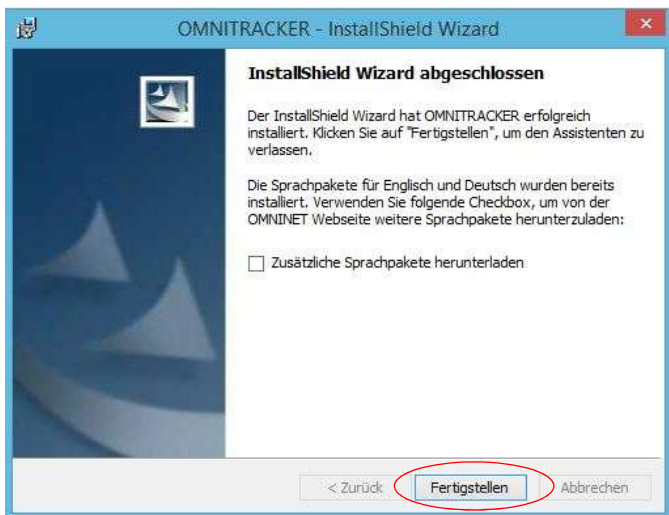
OMNITRACKER - InstallShield Wizard

InstallShield Wizard abgeschlossen

Der InstallShield Wizard hat OMNITRACKER erfolgreich installiert. Klicken Sie auf "Fertigstellen", um den Assistenten zu verlassen.

Die Sprachpakete für Englisch und Deutsch wurden bereits installiert. Verwenden Sie folgende Checkbox, um von der OMNINET Webseite weitere Sprachpakete herunterzuladen:

Zusätzliche Sprachpakete herunterladen

< Zurück
Fertigstellen
Abbrechen